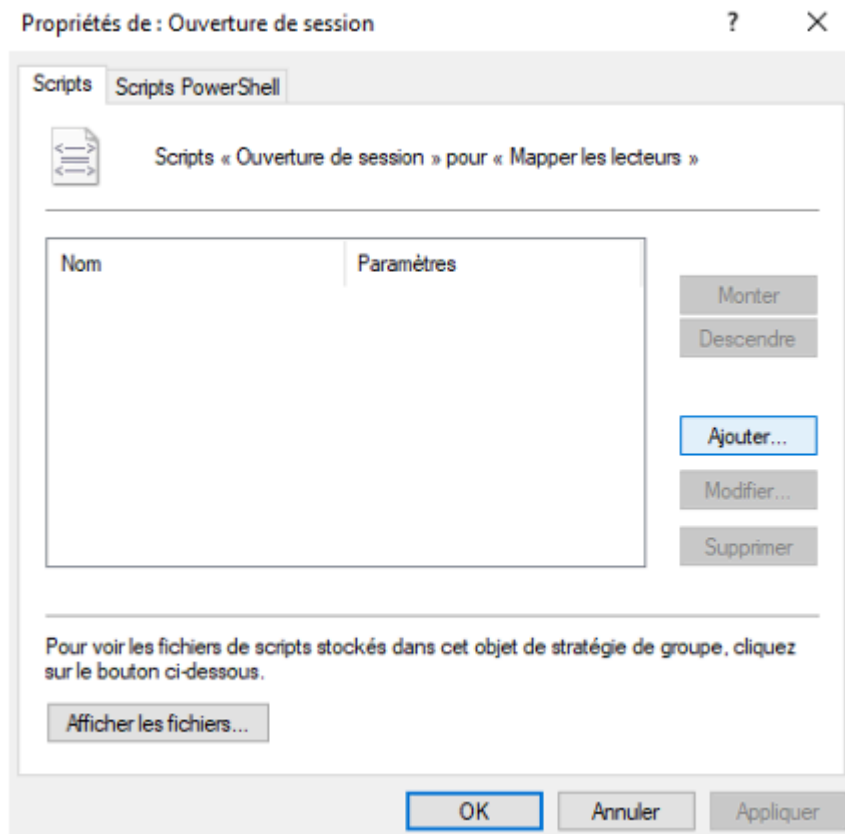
Propriétés de : Ouverture de session ? ×

Scripts | Scripts PowerShell

Scripts « Ouverture de session » pour « Mapper les lecteurs »

| Nom | Paramètres |
|---|---|

Monter
Descendre
Ajouter...
Modifier...
Supprimer

Pour voir les fichiers de scripts stockés dans cet objet de stratégie de groupe, cliquez sur le bouton ci-dessous.

Afficher les fichiers...

OK Annuler Appliquer